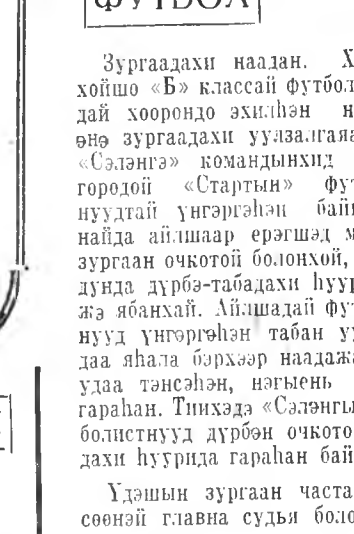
ФУТБОЛ

Зургаадахи наадан. Х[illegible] хойшо «Б» классай футбол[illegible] дай хоорондо эхилһэн н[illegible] өнө зургаадахи уулзалгаяа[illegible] «Сэлэнгэ» командынхид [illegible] городой «Стартын» фу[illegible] нуудтай үнгэргэһэн бай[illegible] найда айлшаар ерэгшэд м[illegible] зургаан очкотой болонхой, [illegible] дунда дүрбэ-табадахи һуу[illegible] жэ ябанхай. Айлшадай фу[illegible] нууд үнгэргэһэн табан уу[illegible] даа һаһала бэрхээр наадажа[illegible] удаа тэнсэһэн, нэгыень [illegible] гараһан. Тиихэдэ «Сэлэнгы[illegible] болистнууд дүрбэн очкото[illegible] дахи һуурида гараһан бай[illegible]

Үдэшын зургаан часта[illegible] сөөнэй главна судья боло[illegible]